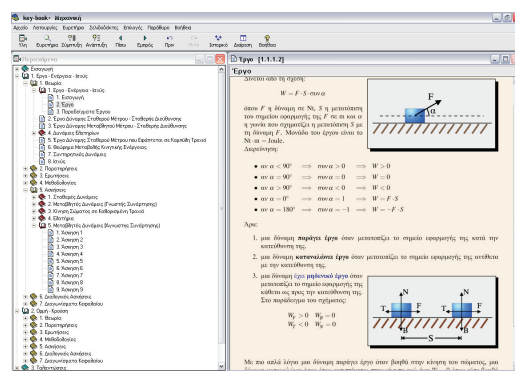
key-book - Μηχανική

Αρχείο Λειτουργίες Ευρετήριο Σελιδοδείκτες Επιλογές Παράθυρα Βοήθεια

Υλη Ευρετήριο Συμπτύξη Ανάπτυξη Πίσω Εμπρός Πριν Μετά Ιστορικό Διακοπή Βοήθεια

Περιεχόμενα

Εισαγωγή
1. Εργο - Ενέργεια - Ισχύς
1. Θεωρία
1. Εργο - Ενέργεια - Ισχύς
1. Εισαγωγή
2. Εργο
3. Παραδείγματα Εργου
2. Εργο Δύναμης Σταθερού Μέτρου - Σταθερής Διεύθυνσης
3. Εργο Δύναμης Μεταβλητού Μέτρου - Σταθερής Διεύθυνσης
4. Δυνάμεις Ελατηρίων
5. Εργο Δύναμης Σταθερού Μέτρου που Εφάπτεται σε Καμπύλη Τροχιά
6. Θεώρημα Μεταβολής Κινητικής Ενέργειας
7. Συντηρητικές Δυνάμεις
8. Ισχύς
2. Παρατηρήσεις
3. Ερωτήσεις
4. Μεθοδολογίες
5. Ασκήσεις
1. Σταθερές Δυνάμεις
2. Μεταβλητές Δυνάμεις (Γνωστής Συνάρτησης)
3. Κίνηση Σώματος σε Καθορισμένη Τροχιά
4. Ελατήρια
5. Μεταβλητές Δυνάμεις (Αγνώστης Συνάρτησης)
1. Ασκηση 1
2. Ασκηση 2
3. Ασκηση 3
4. Ασκηση 4
5. Ασκηση 5
6. Ασκηση 6
7. Ασκηση 7
8. Ασκηση 8
9. Ασκηση 9
6. Διαδικτυακές Ασκήσεις
7. Δοκιμασίες Κεφαλαίου
2. Ορμή - Κρούση
1. Θεωρία
2. Παρατηρήσεις
3. Ερωτήσεις
4. Μεθοδολογίες
5. Ασκήσεις
6. Διαδικτυακές Ασκήσεις
7. Δοκιμασίες Κεφαλαίου
3. Ταλαντώσεις

Έργο [1.1.1.2]

Έργο

Δίνεται από τη σχέση:

$W = F \cdot S \cdot \sigma\upsilon\nu\,\alpha$

όπου $F$ η δύναμη σε Nt, $S$ η μετατόπιση του σημείου εφαρμογής της $F$ σε m και $\alpha$ η γωνία που σχηματίζει η μετατόπιση $S$ με τη δύναμη $F$. Μονάδα του έργου είναι το Nt·m = Joule.

Διακρίνουμε:

• αν $\alpha < 90°$ $\Rightarrow$ $\sigma\upsilon\nu\alpha > 0$ $\Rightarrow$ $W > 0$
• αν $\alpha = 90°$ $\Rightarrow$ $\sigma\upsilon\nu\alpha = 0$ $\Rightarrow$ $W = 0$
• αν $\alpha > 90°$ $\Rightarrow$ $\sigma\upsilon\nu\alpha < 0$ $\Rightarrow$ $W < 0$
• αν $\alpha = 0°$ $\Rightarrow$ $\sigma\upsilon\nu\alpha = 1$ $\Rightarrow$ $W = F \cdot S$
• αν $\alpha = 180°$ $\Rightarrow$ $\sigma\upsilon\nu\alpha = -1$ $\Rightarrow$ $W = -F \cdot S$

Άρα:

1. μια δύναμη παράγει έργο όταν μετατοπίζει το σημείο εφαρμογής της κατά την κατεύθυνσή της.

2. μια δύναμη καταναλώνει έργο όταν μετατοπίζει το σημείο εφαρμογής της αντίθετα με την κατεύθυνσή της.

3. μια δύναμη έχει μηδενικό έργο όταν μετατοπίζει το σημείο εφαρμογής της κάθετα ως προς την κατεύθυνσή της. Στο παράδειγμα του σχήματος:

$W_T > 0$ $W_B = 0$
$W_T < 0$ $W_N = 0$

F
α
N
T
B
S

Με πιο απλά λόγια μια δύναμη παράγει έργο όταν βοηθά στην κίνηση του σώματος, μια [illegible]